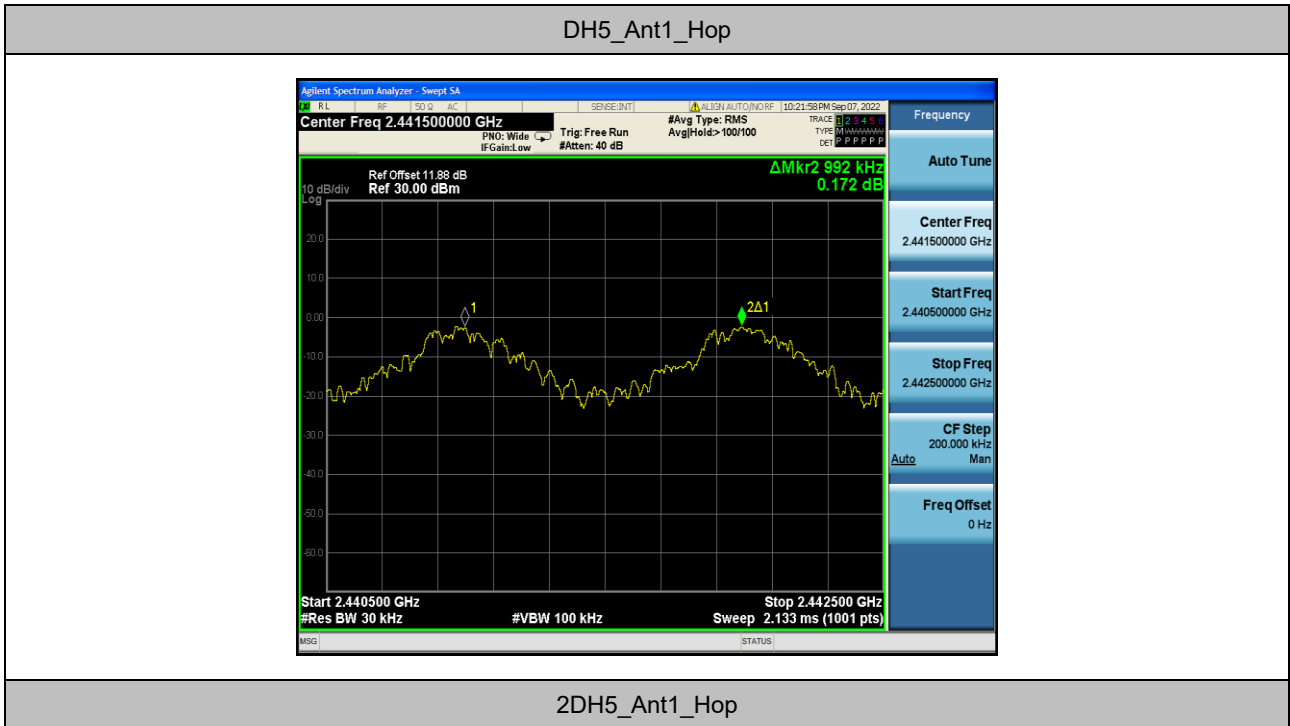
DH5_Ant1_Hop

Agilent Spectrum Analyzer - Swept SA

RL RF 50 Ω AC SENSE:INT ALIGN AUTO/NO RF 10:21:58 PM Sep 07, 2022

Center Freq 2.441500000 GHz

PNO: Wide
IFGain:Low

Trig: Free Run
#Atten: 40 dB

#Avg Type: RMS
Avg|Hold:>100/100

TRACE 1 2 3 4 5 6
TYPE M
DET P P P P P P

Frequency

Ref Offset 11.88 dB
10 dB/div Ref 30.00 dBm
Log

ΔMkr2 992 kHz
0.172 dB

20.0
10.0
0.00
-10.0
-20.0
-30.0
-40.0
-50.0
-60.0

1
2Δ1

Start 2.440500 GHz
#Res BW 30 kHz
#VBW 100 kHz
Stop 2.442500 GHz
Sweep 2.133 ms (1001 pts)

Auto Tune

Center Freq
2.441500000 GHz

Start Freq
2.440500000 GHz

Stop Freq
2.442500000 GHz

CF Step
200.000 kHz
Auto Man

Freq Offset
0 Hz

MSG
STATUS

2DH5_Ant1_Hop